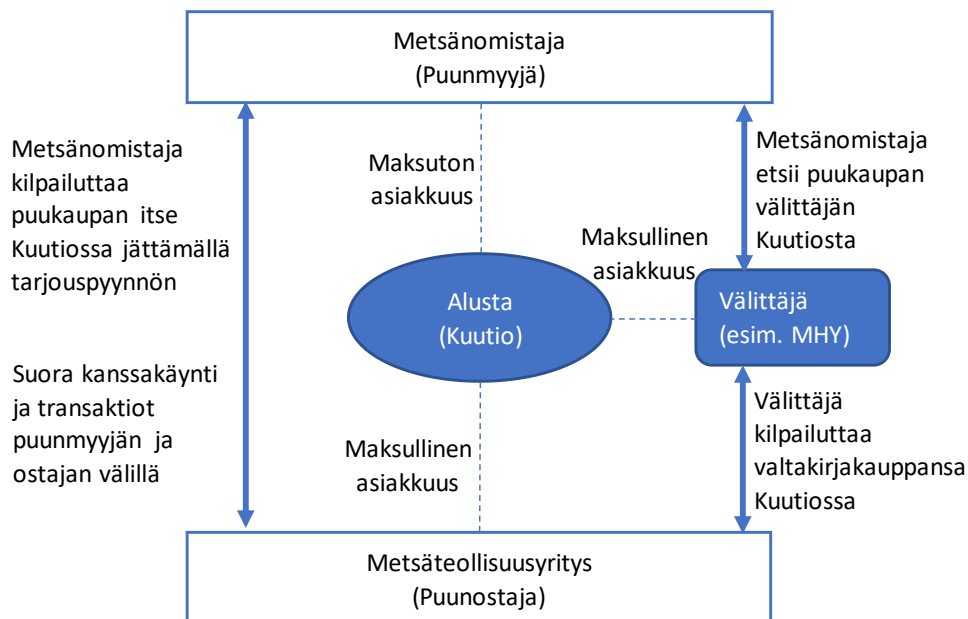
Metsänomistaja
(Puunmyyjä)

Metsänomistaja kilpailuttaa puukaupan itse Kuutiossa jättämällä tarjouspyynnön

Suora kanssakäynti ja transaktiot puunmyyjän ja ostajan välillä

Maksuton asiakkuus

Maksullinen asiakkuus

Alusta
(Kuutio)

Maksullinen asiakkuus

Metsänomistaja etsii puukaupan välittäjän Kuutiosta

Välittäjä
(esim. MHY)

Välittäjä kilpailuttaa valtakirjakauppansa Kuutiossa

Metsäteollisuusyritys
(Puunostaja)